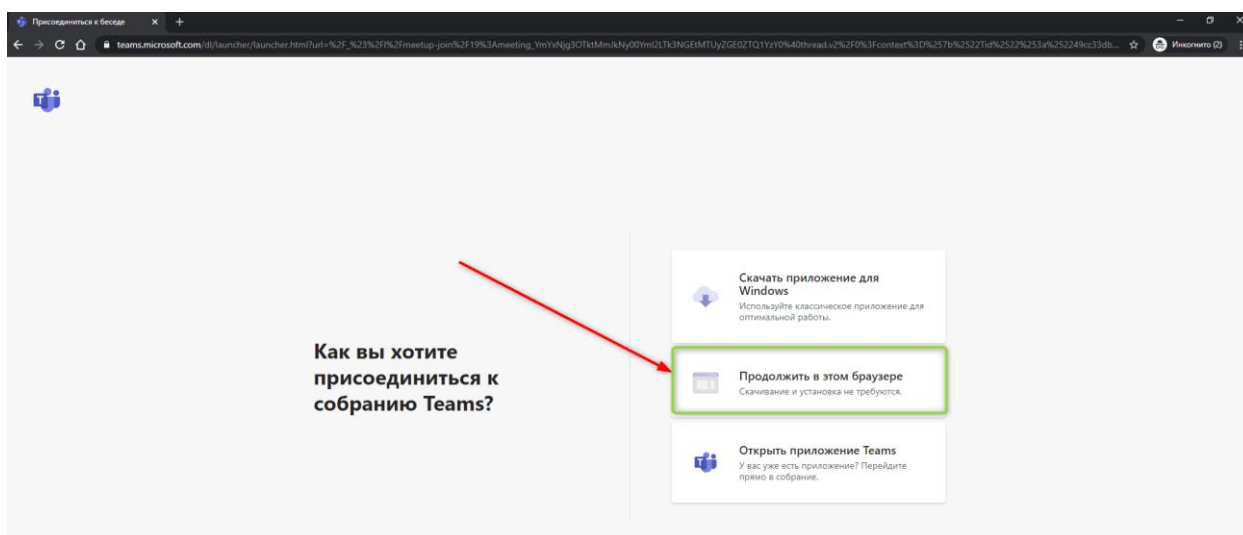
Присоединиться к беседе

teams.microsoft.com/dl/launcher/launcher.html?url=%2F_%23%2Fl%2Fmeetup-join%2F19%3Ameeting_YmYxNjg3OTktMmJkNy00Yml2LTk3NGEtMTUyZGE0ZTQ1YzY0%40thread.v2%2F0%3Fcontext%3D%257b%2522Tid%2522%253a%252249cc33db...

Инкогнито (2)

Как вы хотите присоединиться к собранию Teams?

Скачать приложение для Windows
Используйте классическое приложение для оптимальной работы.

Продолжить в этом браузере
Скачивание и установка не требуются.

Открыть приложение Teams
У вас уже есть приложение? Перейдите прямо в собрание.